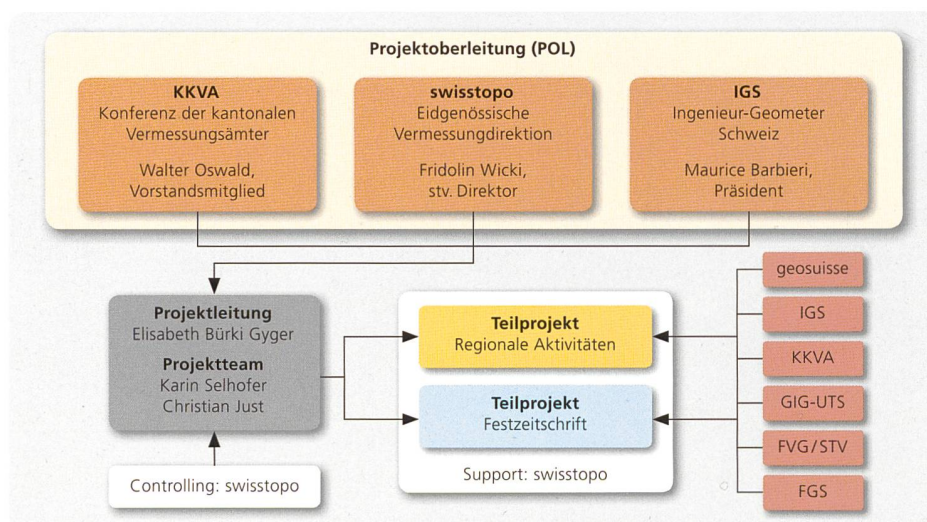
Projektoberleitung (POL)

KKVA
Konferenz der kantonalen Vermessungsämter

Walter Oswald, Vorstandsmitglied

swisstopo
Eidgenössische Vermessungdirektion

Fridolin Wicki, stv. Direktor

IGS
Ingenieur-Geometer Schweiz

Maurice Barbieri, Präsident

Projektleitung
Elisabeth Bürki Gyger

Projektteam
Karin Selhofer
Christian Just

Controlling: swisstopo

Teilprojekt
Regionale Aktivitäten

Teilprojekt
Festzeitschrift

Support: swisstopo

geosuisse

IGS

KKVA

GIG-UTS

FVG/STV

FGS